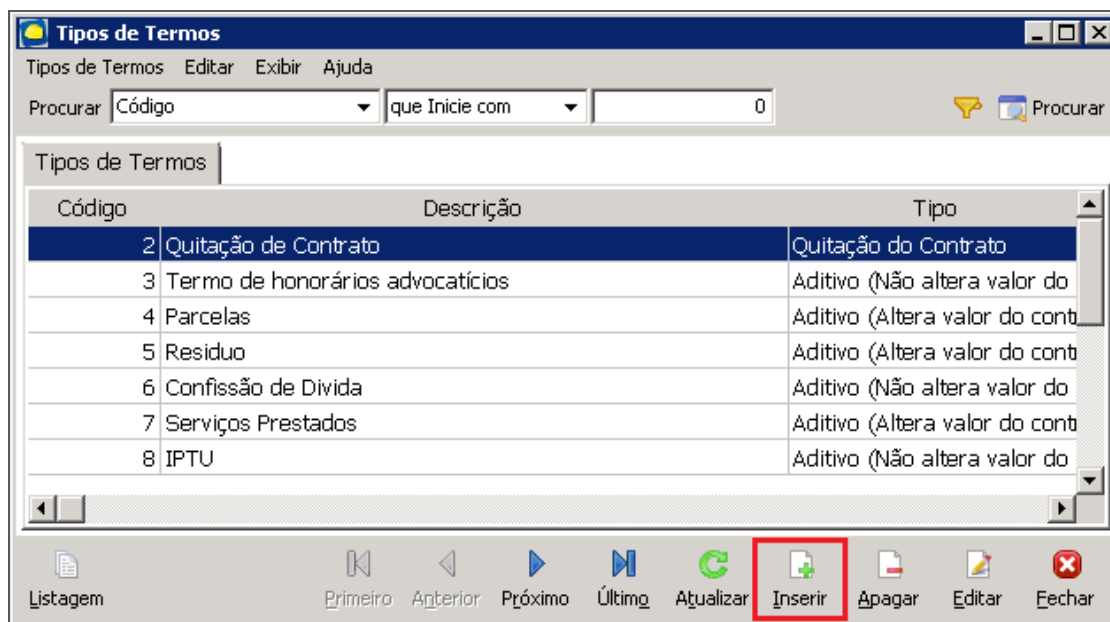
Tipos de Termos

Tipos de Termos Editar Exibir Ajuda

Procurar Código que Inicie com 0 Procurar

Tipos de Termos

| Código | Descrição | Tipo |
|---|---|---|
| 2 | Quitação de Contrato | Quitação do Contrato |
| 3 | Termo de honorários advocatícios | Aditivo (Não altera valor do |
| 4 | Parcelas | Aditivo (Altera valor do cont |
| 5 | Residuo | Aditivo (Altera valor do cont |
| 6 | Confissão de Divida | Aditivo (Não altera valor do |
| 7 | Serviços Prestados | Aditivo (Altera valor do cont |
| 8 | IPTU | Aditivo (Não altera valor do |

Listagem Primeiro Anterior Próximo Último Atualizar Inserir Apagar Editar Fechar